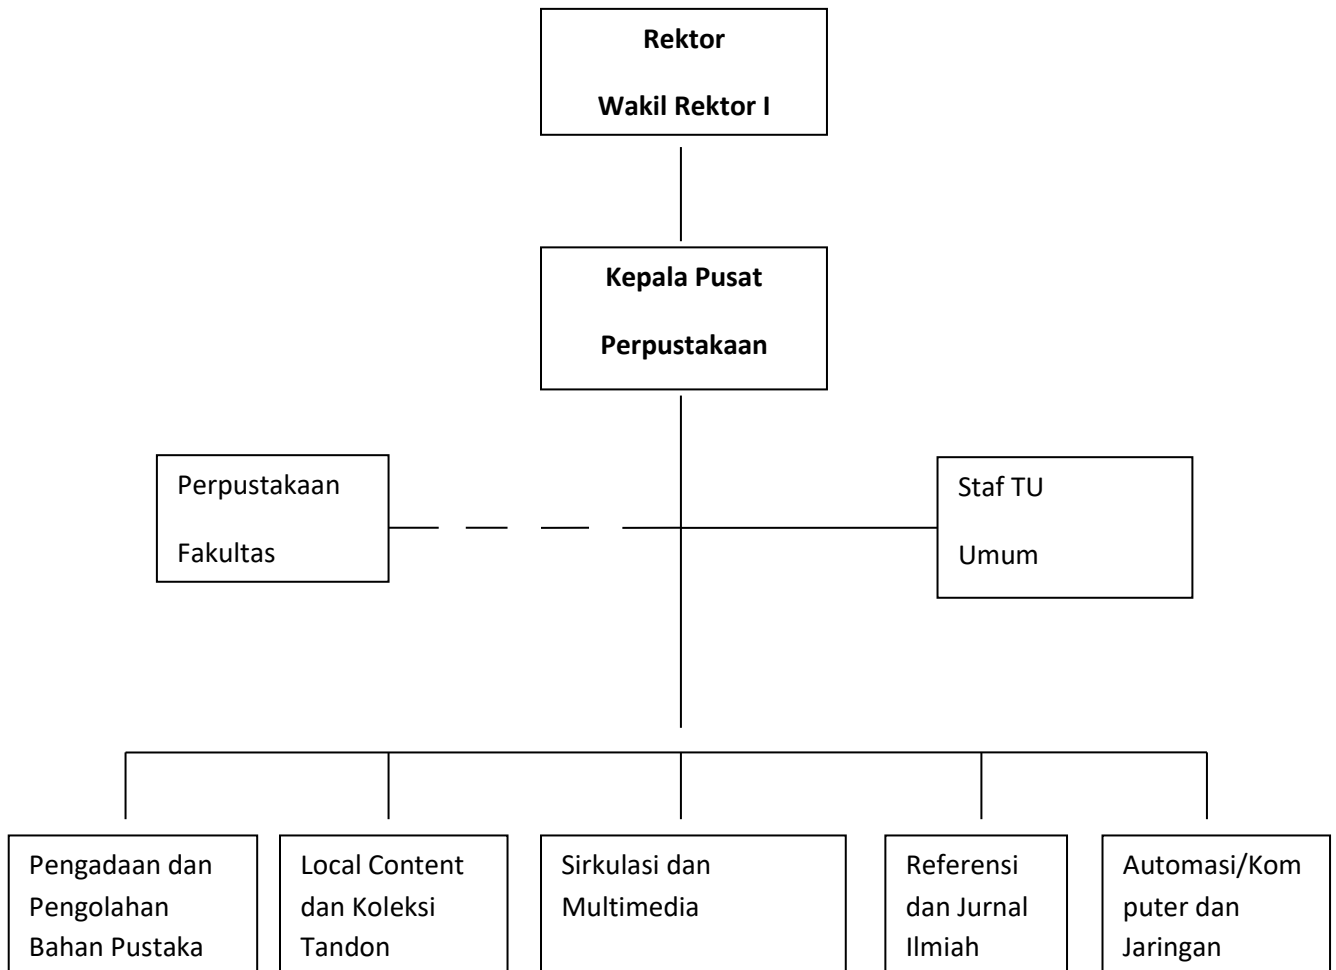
Rektor

Wakil Rektor I

Kepala Pusat

Perpustakaan

Perpustakaan

Fakultas

Staf TU

Umum

Pengadaan dan Pengolahan Bahan Pustaka

Local Content dan Koleksi Tandon

Sirkulasi dan Multimedia

Referensi dan Jurnal Ilmiah

Automasi/Kom puter dan Jaringan